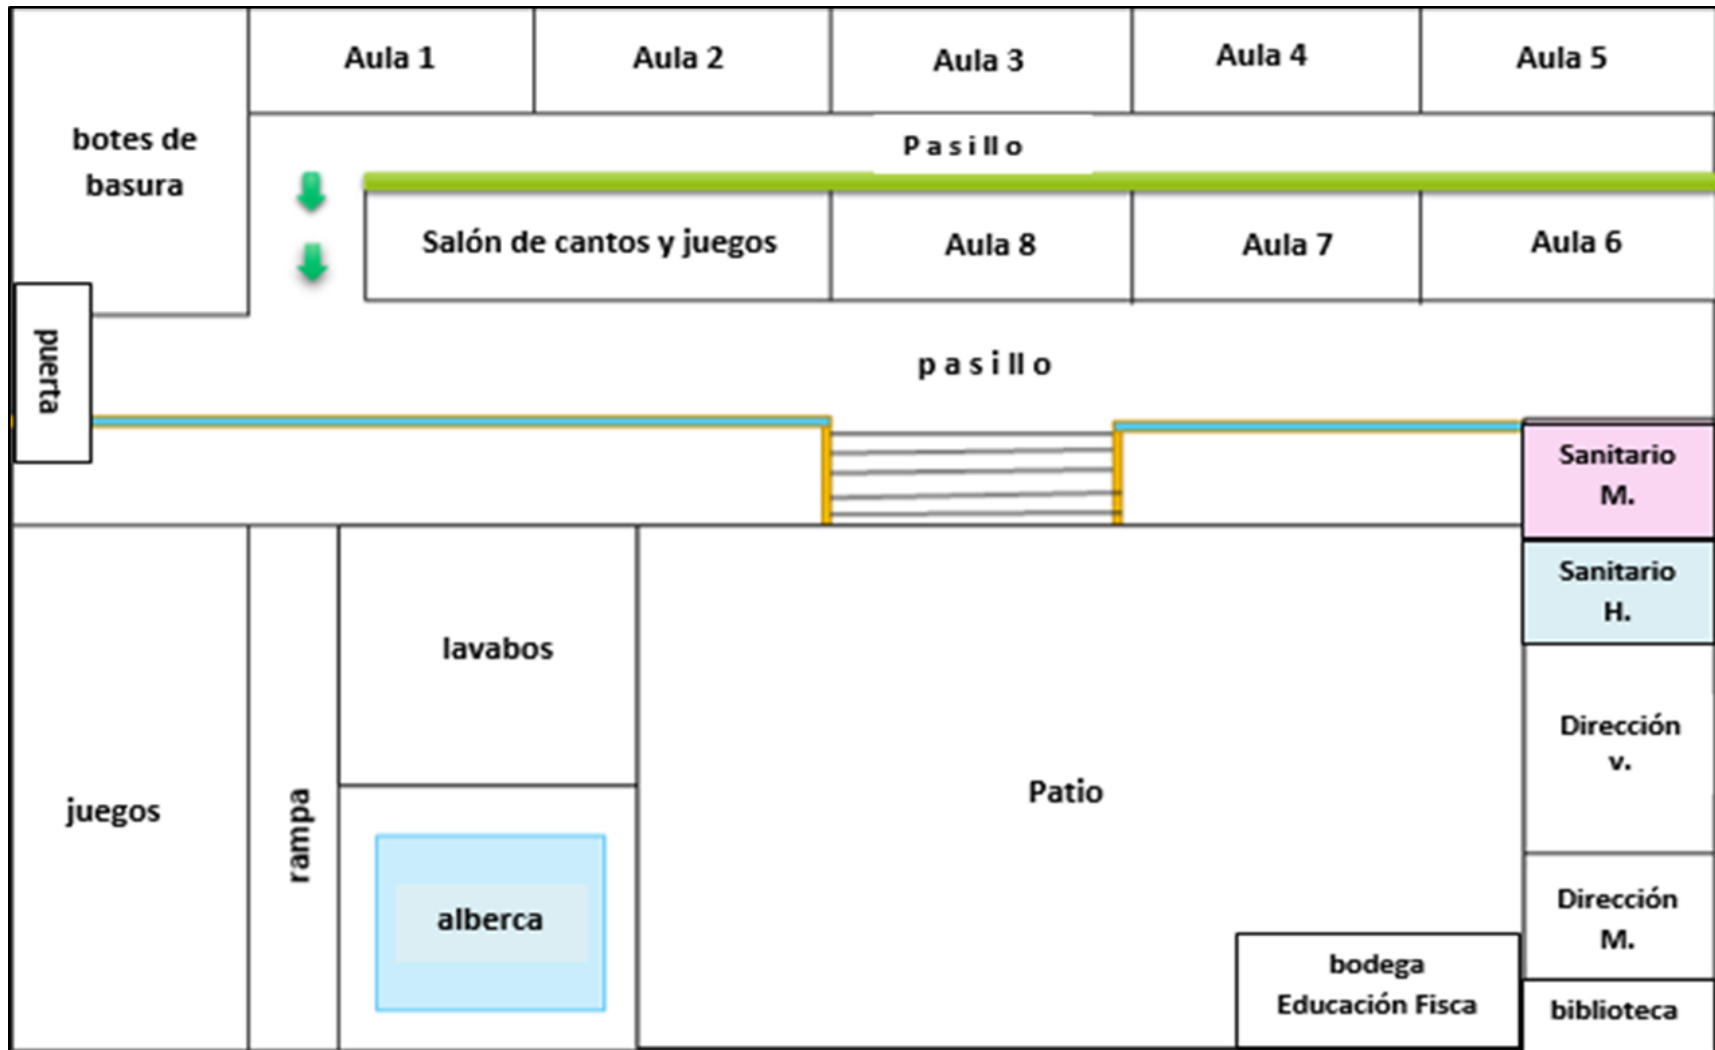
botes de basura

Aula 1

Aula 2

Aula 3

Aula 4

Aula 5

Pasillo

Salón de cantos y juegos

Aula 8

Aula 7

Aula 6

puerta

pasillo

Sanitario M.

Sanitario H.

juegos

rampa

lavabos

alberca

Patio

Dirección v.

Dirección M.

bodega Educación Fisca

biblioteca